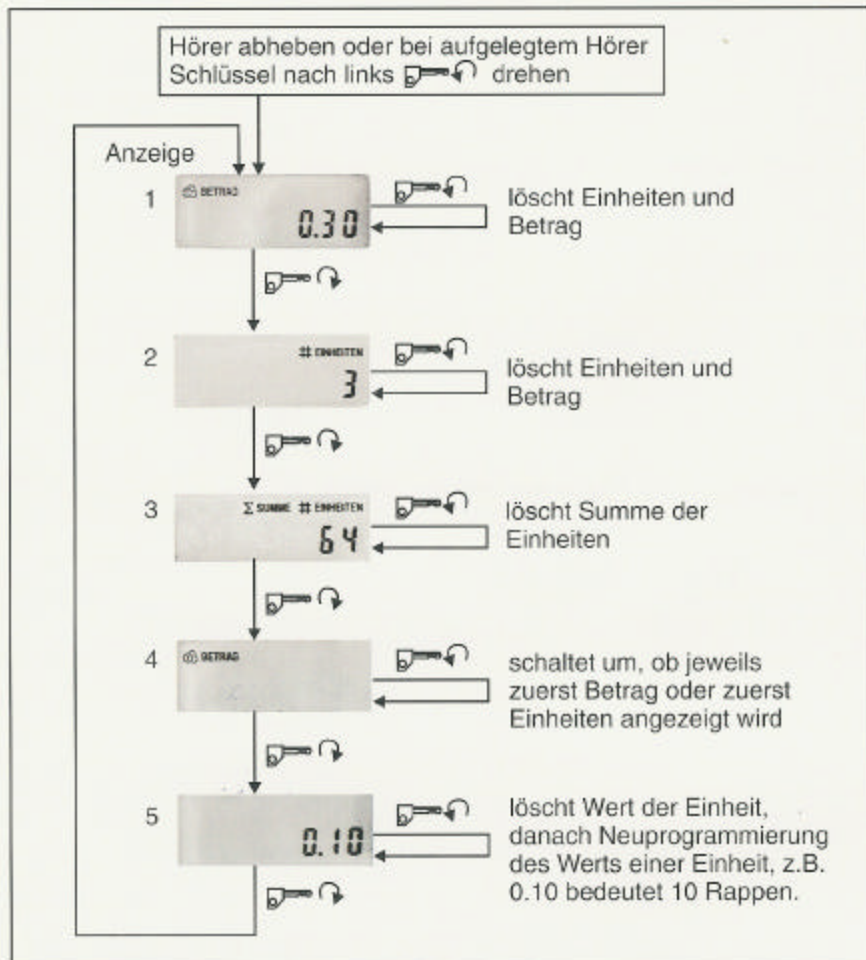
Hörer abheben oder bei aufgelegtem Hörer Schlüssel nach links drehen

Anzeige

1 BETRAG 0.30 löscht Einheiten und Betrag

2 # EINHEITEN 3 löscht Einheiten und Betrag

3 Σ SUMME # EINHEITEN 64 löscht Summe der Einheiten

4 BETRAG schaltet um, ob jeweils zuerst Betrag oder zuerst Einheiten angezeigt wird

5 0.10 löscht Wert der Einheit, danach Neuprogrammierung des Werts einer Einheit, z.B. 0.10 bedeutet 10 Rappen.